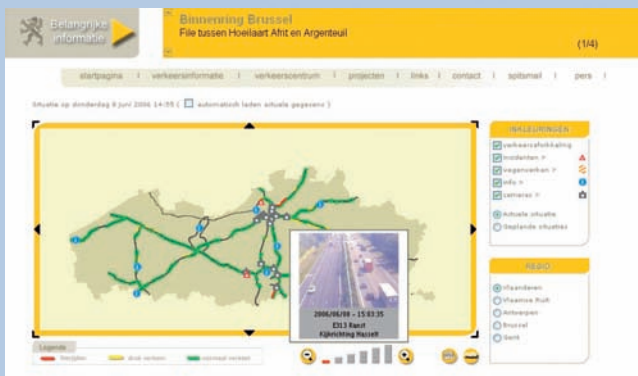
Belangrijke informatie

Binnenring Brussel
File tussen Hoeilaart Afrit en Argenteuil

(1/4)

startpagina | verkeersinformatie | verkeerscentrum | projecten | links | contact | spitsmail | pers |

Situatie op donderdag 8 juni 2006 14:55 ( automatisch laden actuele gegevens )

INSTELLINGEN
verkeersafwikkeling
incidenten
wegenwerken
info
camera's

Actuele situatie
Geplande situaties

2006/06/08 – 15:03:35
E313 Ranst
Rijrichting Hasselt

REGIO
Vlaanderen
Vlaamse Rand
Antwerpen
Brussel
Gent

Legende
file/gestremd
druk verkeer
normaal verkeer